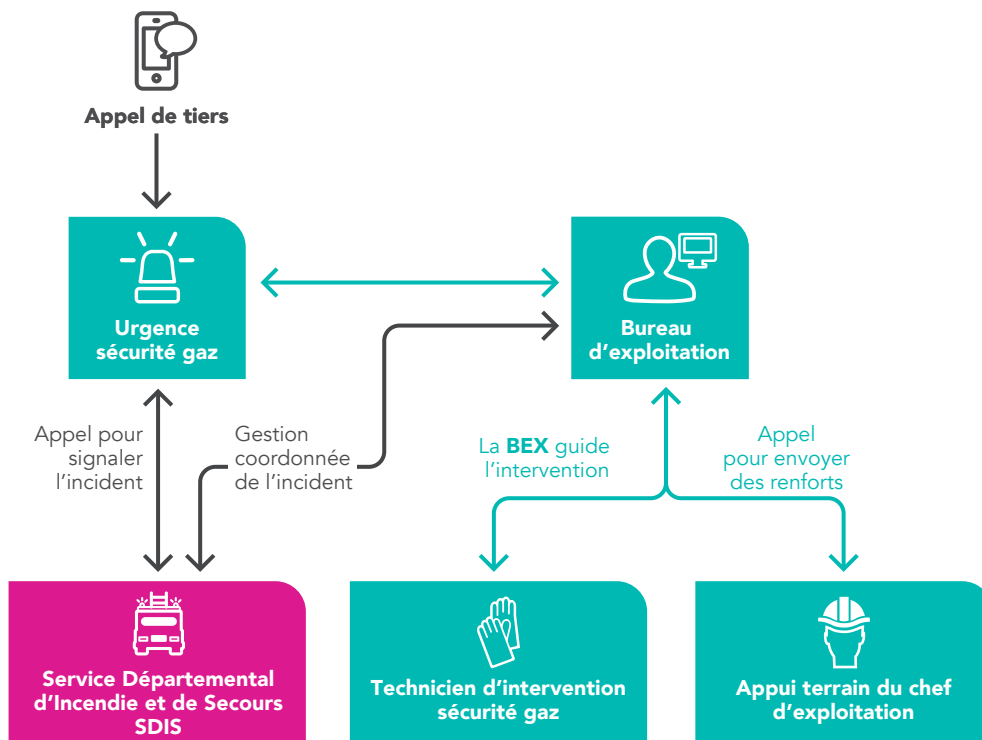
Appel de tiers

Urgence sécurité gaz

Bureau d’exploitation

Appel pour signaler l’incident

Gestion coordonnée de l’incident

La BEX guide l’intervention

Appel pour envoyer des renforts

Service Départemental d’Incendie et de Secours SDIS

Technicien d’intervention sécurité gaz

Appui terrain du chef d’exploitation